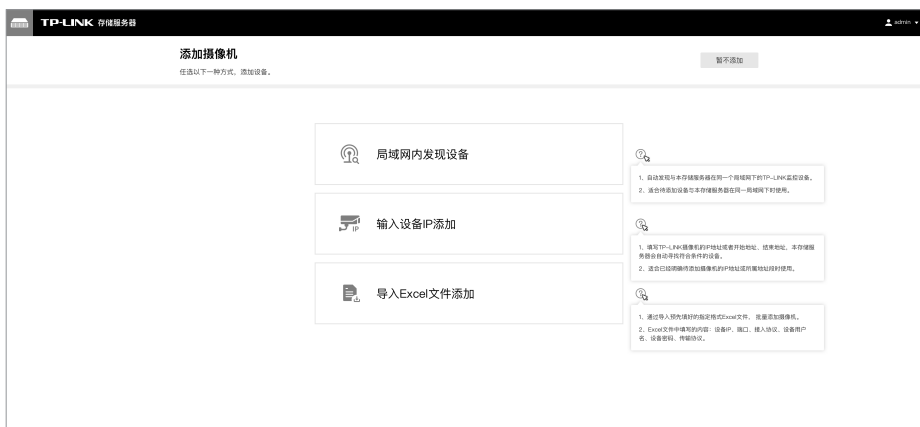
TP-LINK 存储服务器

admin

添加摄像机

任选以下一种方式，添加设备。

暂不添加

局域网内发现设备

1、自动发现与本存储服务器在同一个局域网下的TP-LINK监控设备。

2、适合待添加设备与本存储服务器在同一局域网下时使用。

IP

输入设备IP添加

1、填写TP-LINK摄像机的IP地址或者开始地址、结束地址，本存储服务器会自动寻找符合条件的设备。

2、适合已经明确待添加摄像机的IP地址或所属地址段时使用。

导入Excel文件添加

1、通过导入预先填好的指定格式Excel文件，批量添加摄像机。

2、Excel文件中填写的内容：设备IP、端口、接入协议、设备用户名、设备密码、传输协议。